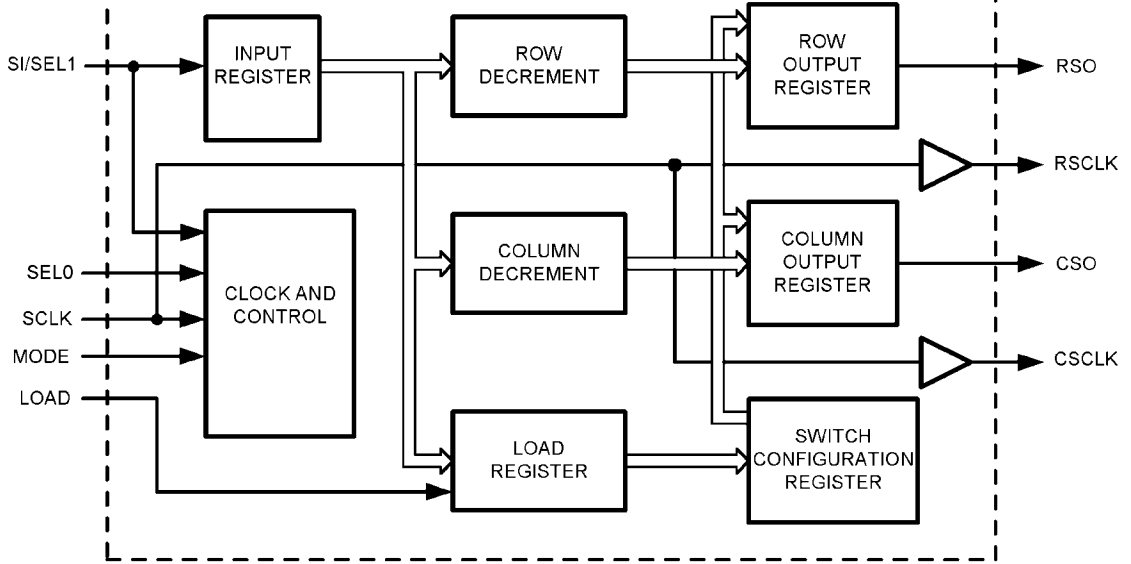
SI/SEL1

INPUT REGISTER

ROW DECREMENT

ROW OUTPUT REGISTER

RSO

RSCLK

SEL0

SCLK

MODE

LOAD

CLOCK AND CONTROL

COLUMN DECREMENT

COLUMN OUTPUT REGISTER

CSO

CSCLK

LOAD REGISTER

SWITCH CONFIGURATION REGISTER